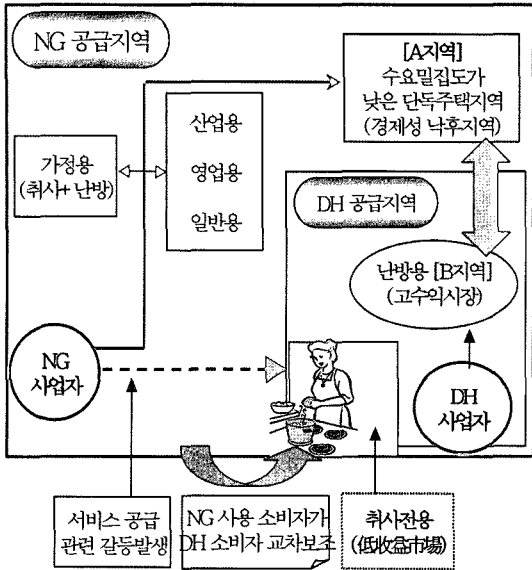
NG 공급지역

[A지역]
수요밀집도가
낮은 단독주택지역
(경제성 낙후지역)

가정용
(취사+ 난방)

산업용
영업용
일반용

DH 공급지역

난방용 [B지역]
(고수익시장)

NG
사업자

DH
사업자

서비스 공급
관련 갈등발생

NG 사용 소비자가
DH 소비자 교차보조

취사전용
(低收益市場)